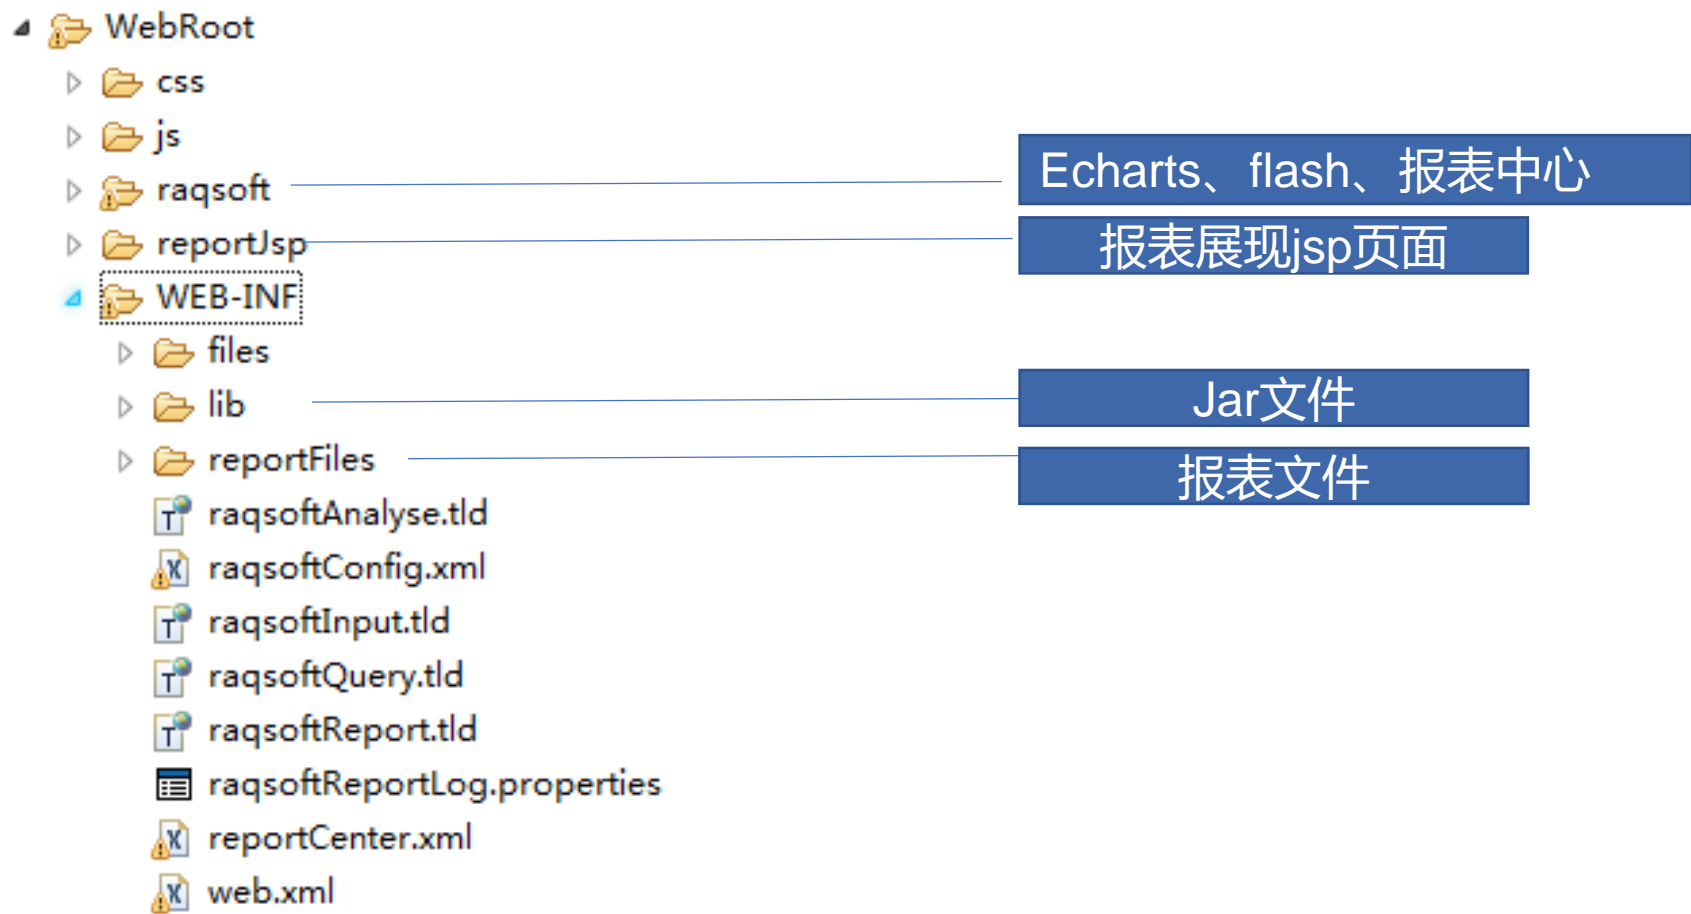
WebRoot
css
js
raqsoft
reportJsp
WEB-INF
files
lib
reportFiles
raqsoftAnalyse.tld
raqsoftConfig.xml
raqsoftInput.tld
raqsoftQuery.tld
raqsoftReport.tld
raqsoftReportLog.properties
reportCenter.xml
web.xml

Echarts、flash、报表中心
报表展现jsp页面
Jar文件
报表文件